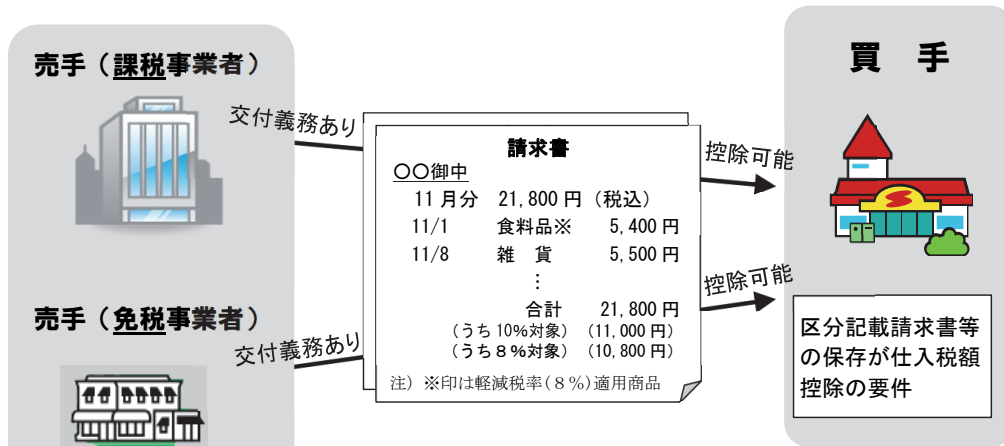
売手（課税事業者）

交付義務あり

売手（免税事業者）

交付義務あり

請求書

〇〇御中

11 月分　21,800 円（税込）

| 11/1 | 食料品※ | 5,400 円 |
|---|---|---|
| 11/8 | 雑　貨 | 5,500 円 |

⋮

合計　21,800 円

（うち 10%対象）（11,000 円）

（うち８%対象）（10,800 円）

注）※印は軽減税率（８%）適用商品

控除可能

控除可能

買　手

区分記載請求書等の保存が仕入税額控除の要件